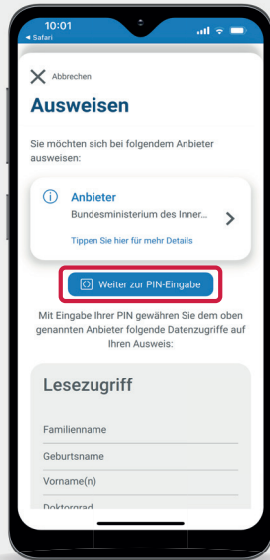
10:01
◂ Safari

Abbrechen

Ausweisen

Sie möchten sich bei folgendem Arbieter ausweisen:

Anbieter
Buncesministerium des Inner...
Tippen Sie hier für mehr Details

Weiter zur PIN-Eingabe

Mit Eingabe Ihrer PIN gewähren Sie dem oben genannten Anbieter folgende Datenzugriffe auf Ihren Ausweis:

Lesezugriff

Familienname

Geburtsname

Vorname(n)

Doktorgrad